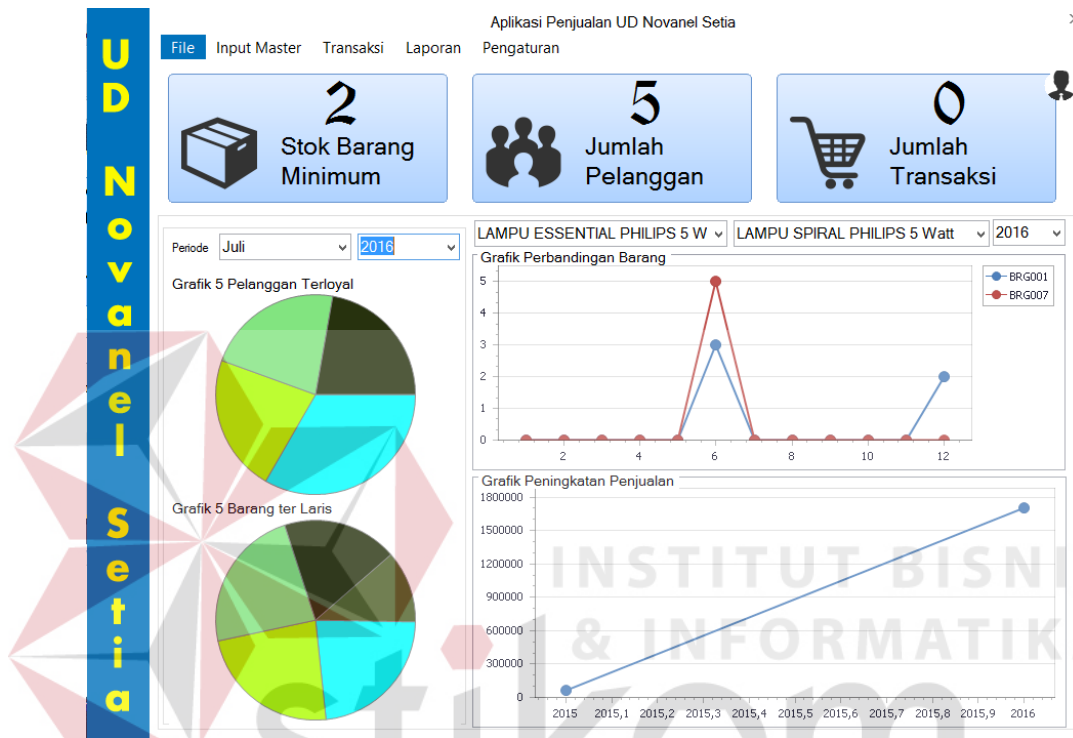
U D Novanel Setia

Aplikasi Penjualan UD Novanel Setia

File Input Master Transaksi Laporan Pengaturan

2
Stok Barang Minimum

5
Jumlah Pelanggan

0
Jumlah Transaksi

Periode Juli 2016

Grafik 5 Pelanggan Terloyal

Grafik 5 Barang ter Laris

LAMPU ESSENTIAL PHILIPS 5 W LAMPU SPIRAL PHILIPS 5 Watt 2016

Grafik Perbandingan Barang

BRG001
BRG007

5
4
3
2
1
0
2 4 6 8 10 12

Grafik Peningkatan Penjualan

1800000
1500000
1200000
900000
600000
300000
0
2015 2015,1 2015,2 2015,3 2015,4 2015,5 2015,6 2015,7 2015,8 2015,9 2016

INSTITUT BISNI
& INFORMATIK
stikom